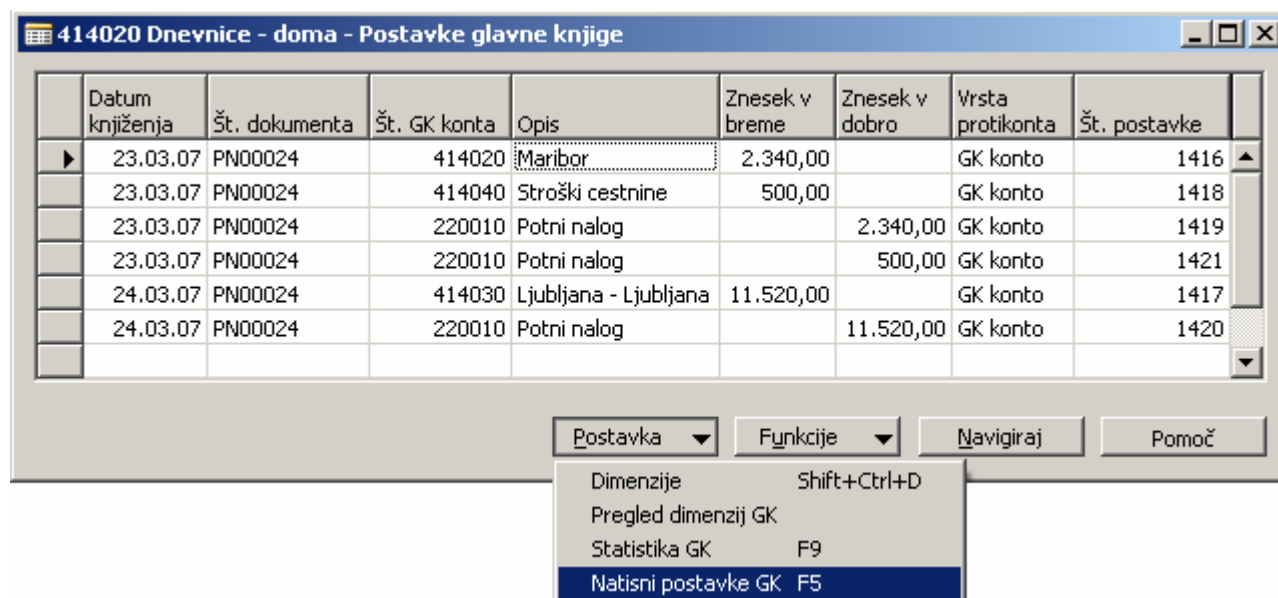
414020 Dnevnice - doma - Postavke glavne knjige

| Datum knjiženja | Št. dokumenta | Št. GK konta | Opis | Znesek v breme | Znesek v dobro | Vrsta protikonta | Št. postavke |
|---|---|---|---|---|---|---|---|
| 23.03.07 | PN00024 | 414020 | Maribor | 2.340,00 | | GK konto | 1416 |
| 23.03.07 | PN00024 | 414040 | Stroški cestnine | 500,00 | | GK konto | 1418 |
| 23.03.07 | PN00024 | 220010 | Potni nalog | | 2.340,00 | GK konto | 1419 |
| 23.03.07 | PN00024 | 220010 | Potni nalog | | 500,00 | GK konto | 1421 |
| 24.03.07 | PN00024 | 414030 | Ljubljana - Ljubljana | 11.520,00 | | GK konto | 1417 |
| 24.03.07 | PN00024 | 220010 | Potni nalog | | 11.520,00 | GK konto | 1420 |

Postavka Funkcije Navigiraj Pomoč

Dimenzije Shift+Ctrl+D
Pregled dimenzij GK
Statistika GK F9
Natisni postavke GK F5